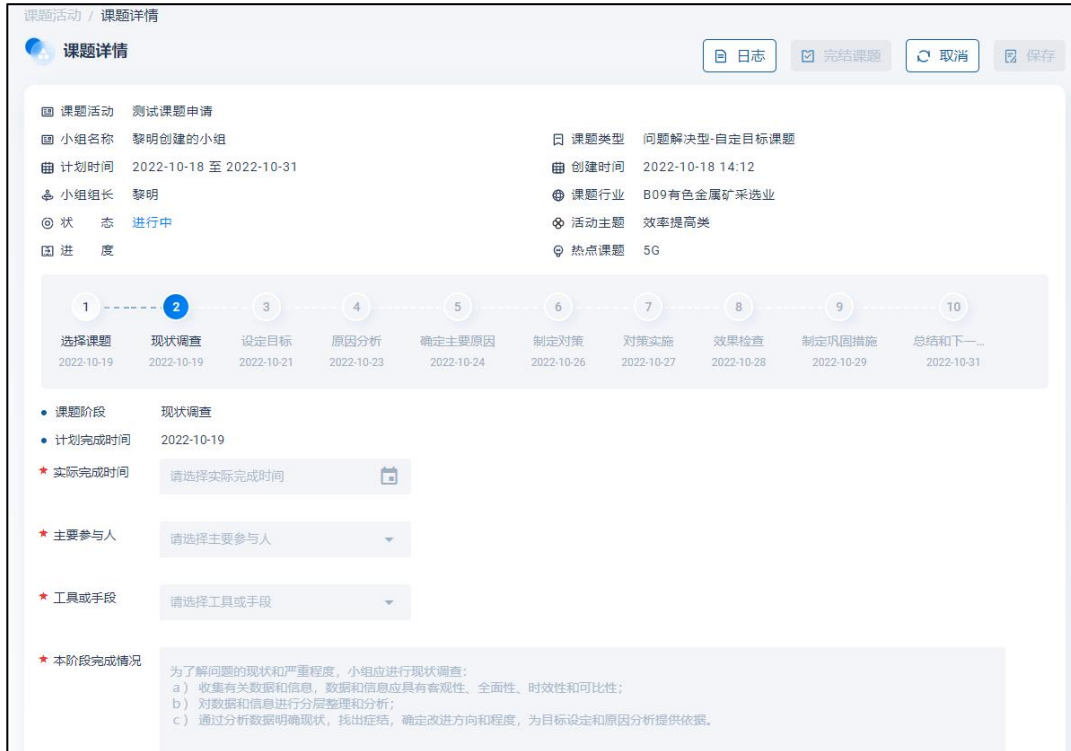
课题活动 / 课题详情

课题详情

日志 完结课题 取消 保存

课题活动 测试课题申请
小组名称 黎明创建的小组
计划时间 2022-10-18 至 2022-10-31
小组组长 黎明
状 态 进行中
进 度

课题类型 问题解决型-自定目标课题
创建时间 2022-10-18 14:12
课题行业 B09有色金属矿采选业
活动主题 效率提高类
热点课题 5G

| 1 | 2 | 3 | 4 | 5 | 6 | 7 | 8 | 9 | 10 |
|---|---|---|---|---|---|---|---|---|---|
| 选择课题 | 现状调查 | 设定目标 | 原因分析 | 确定主要原因 | 制定对策 | 对策实施 | 效果检查 | 制定巩固措施 | 总结和下一... |
| 2022-10-19 | 2022-10-19 | 2022-10-21 | 2022-10-23 | 2022-10-24 | 2022-10-26 | 2022-10-27 | 2022-10-28 | 2022-10-29 | 2022-10-31 |

• 课题阶段 现状调查
• 计划完成时间 2022-10-19
★ 实际完成时间 请选择实际完成时间
★ 主要参与人 请选择主要参与人
★ 工具或手段 请选择工具或手段
★ 本阶段完成情况 为了解问题的现状和严重程度，小组应进行现状调查：
a）收集有关数据和信息，数据和信息应具有客观性、全面性、时效性和可比性；
b）对数据和信息进行分层整理和分析；
c）通过分析数据明确现状，找出症结，确定改进方向和程度，为目标设定和原因分析提供依据。